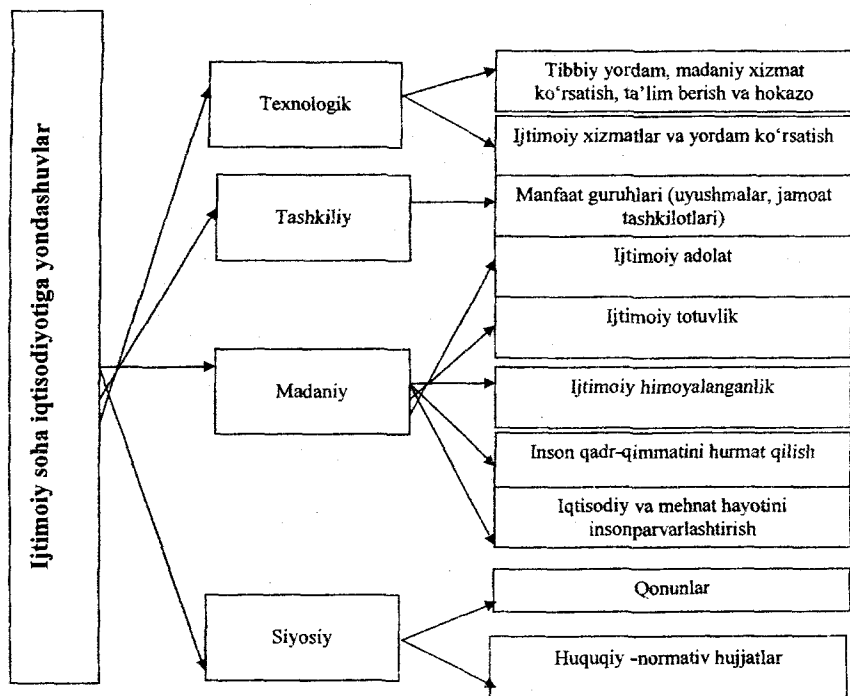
Ijtimoiy soha iqtisodiyotiga yondashuvlar

Texnologik

Tibbiy yordam, madaniy xizmat ko'rsatish, ta'lim berish va hokazo

Ijtimoiy xizmatlar va yordam ko'rsatish

Tashkiliy

Manfaat guruhlari (uyushmalar, jamoat tashkilotlari)

Madaniy

Ijtimoiy adolat

Ijtimoiy totuvlik

Ijtimoiy himoyalanganlik

Inson qadr-qimmatini hurmat qilish

Iqtisodiy va mehnat hayotini insonparvarlashtirish

Siyosiy

Qonunlar

Huquqiy -normativ hujjatlar